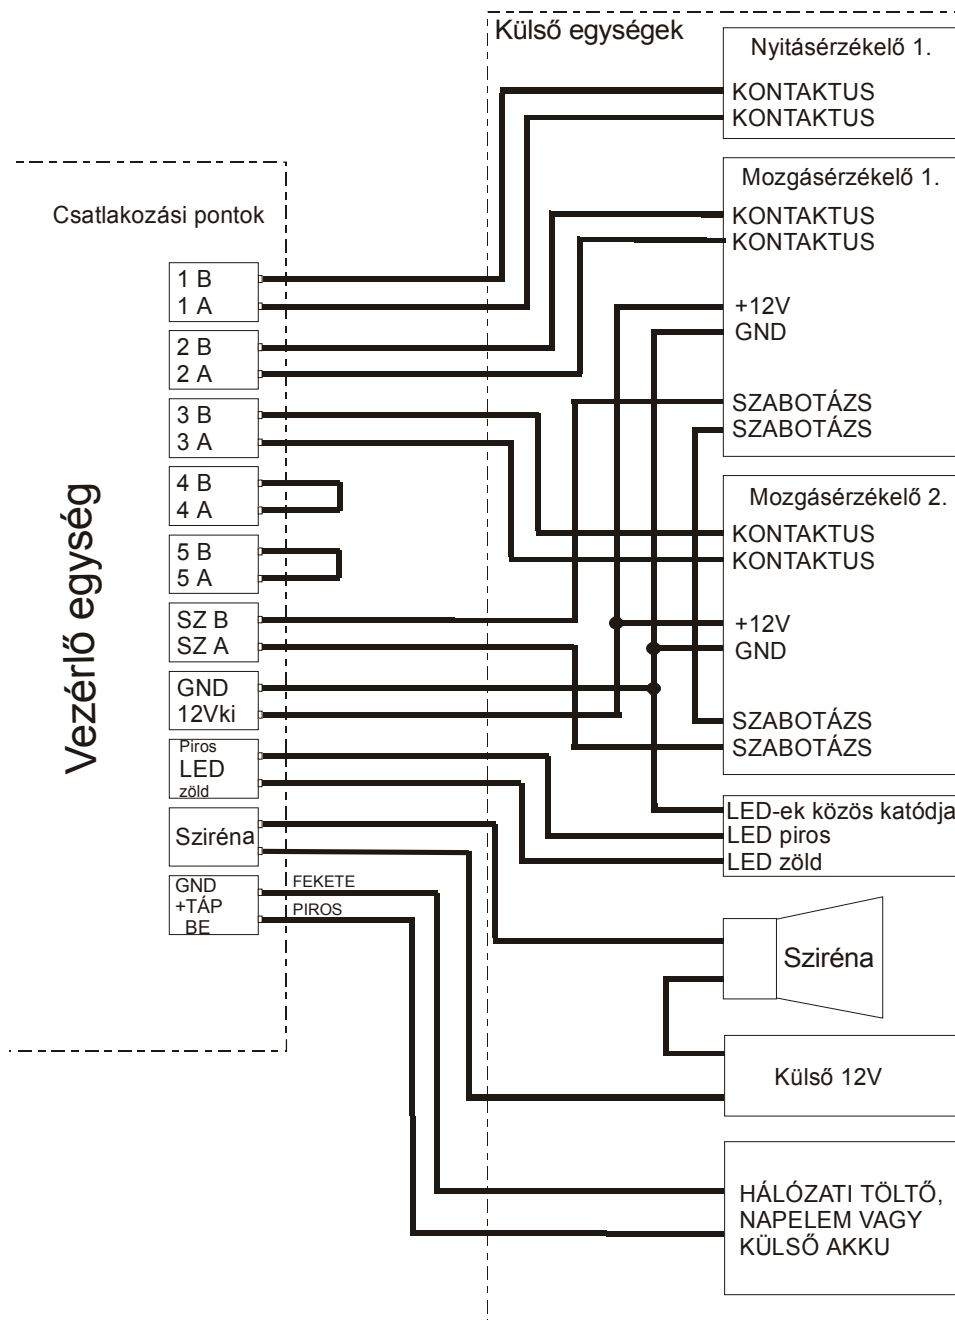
Külső egységek

Nyitásérzékelő 1.
KONTAKTUS
KONTAKTUS

Mozgásérzékelő 1.
KONTAKTUS
KONTAKTUS
+12V
GND
SZABOTÁZS
SZABOTÁZS

Mozgásérzékelő 2.
KONTAKTUS
KONTAKTUS
+12V
GND
SZABOTÁZS
SZABOTÁZS

LED-ek közös katódja
LED piros
LED zöld

Sziréna

Külső 12V

HÁLÓZATI TÖLTŐ,
NAPELEM VAGY
KÜLSŐ AKKU

Csatlakozási pontok

Vezérlő egység

1 B
1 A
2 B
2 A
3 B
3 A
4 B
4 A
5 B
5 A
SZ B
SZ A
GND
12Vki
Piros
LED
zöld
Sziréna
GND
+TÁP
BE
FEKETE
PIROS